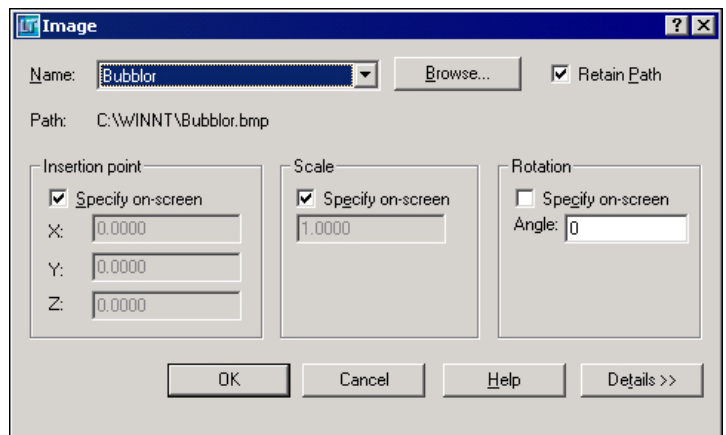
Image

? X

Name: Bubblor

Browse...

Retain Path

Path: C:\WINNT\Bubblor.bmp

Insertion point

Specify on-screen

X: 0.0000

Y: 0.0000

Z: 0.0000

Scale

Specify on-screen

1.0000

Rotation

Specify on-screen

Angle: 0

OK

Cancel

Help

Details >>